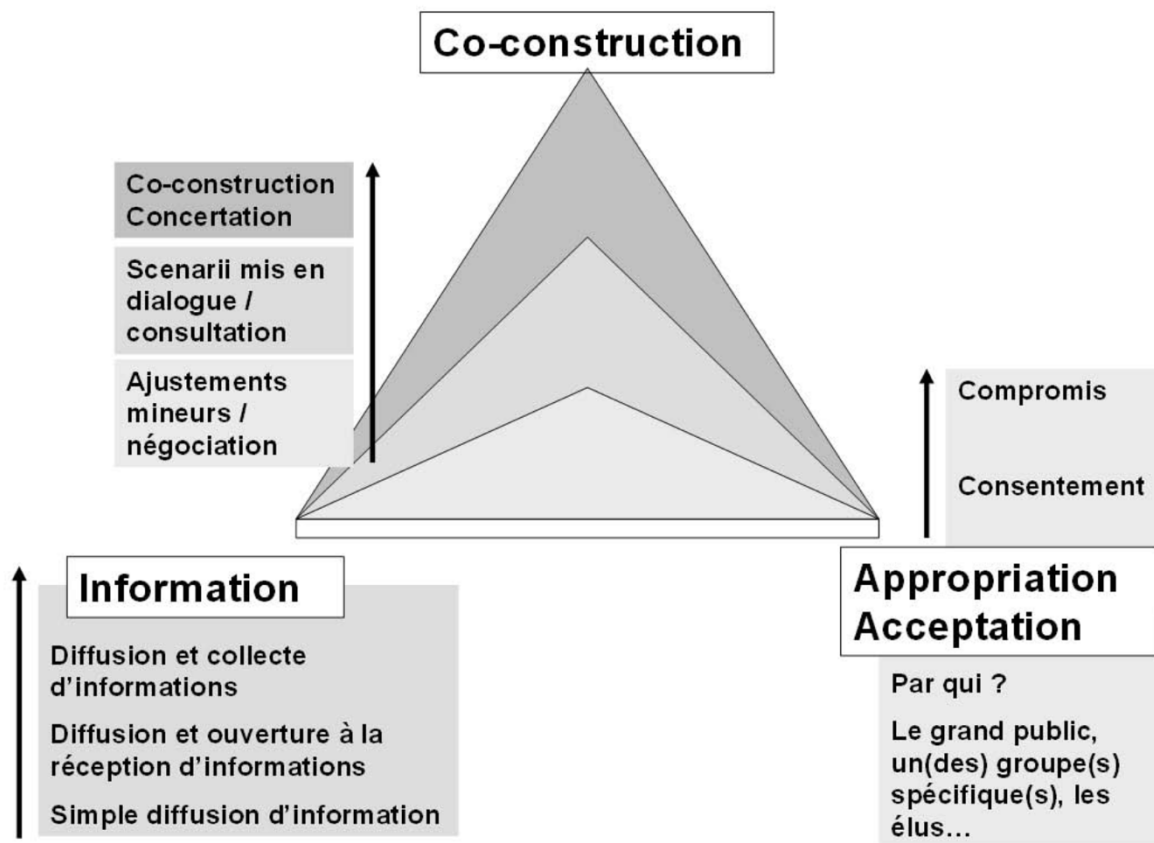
Co-construction

Co-construction
Concertation

Scenarii mis en dialogue / consultation

Ajustements mineurs / négociation

Compromis

Consentement

Information

Diffusion et collecte d'informations

Diffusion et ouverture à la réception d'informations

Simple diffusion d'information

Appropriation
Acceptation

Par qui ?

Le grand public, un(des) groupe(s) spécifique(s), les élus…